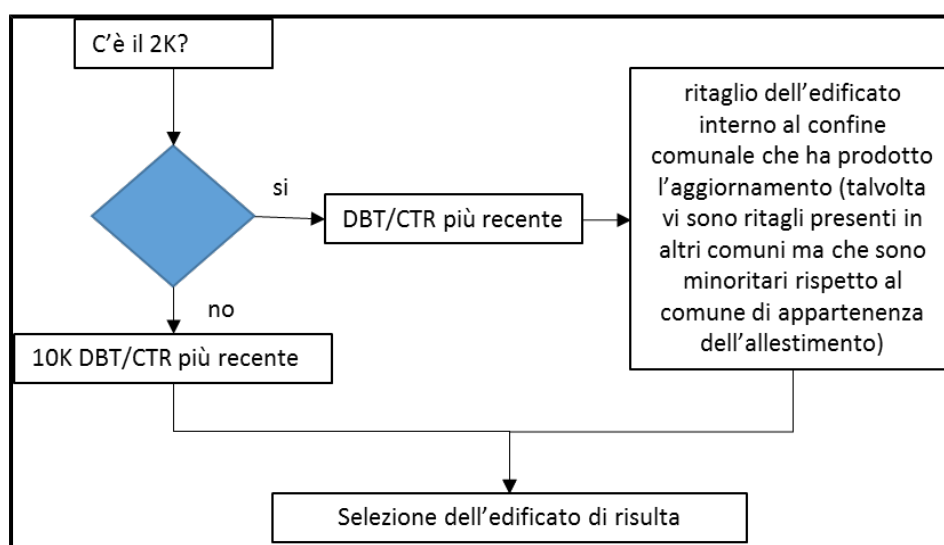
C’è il 2K?

si

DBT/CTR più recente

ritaglio dell’edificato interno al confine comunale che ha prodotto l’aggiornamento (talvolta vi sono ritagli presenti in altri comuni ma che sono minoritari rispetto al comune di appartenenza dell’allestimento)

no

10K DBT/CTR più recente

Selezione dell’edificato di risulta